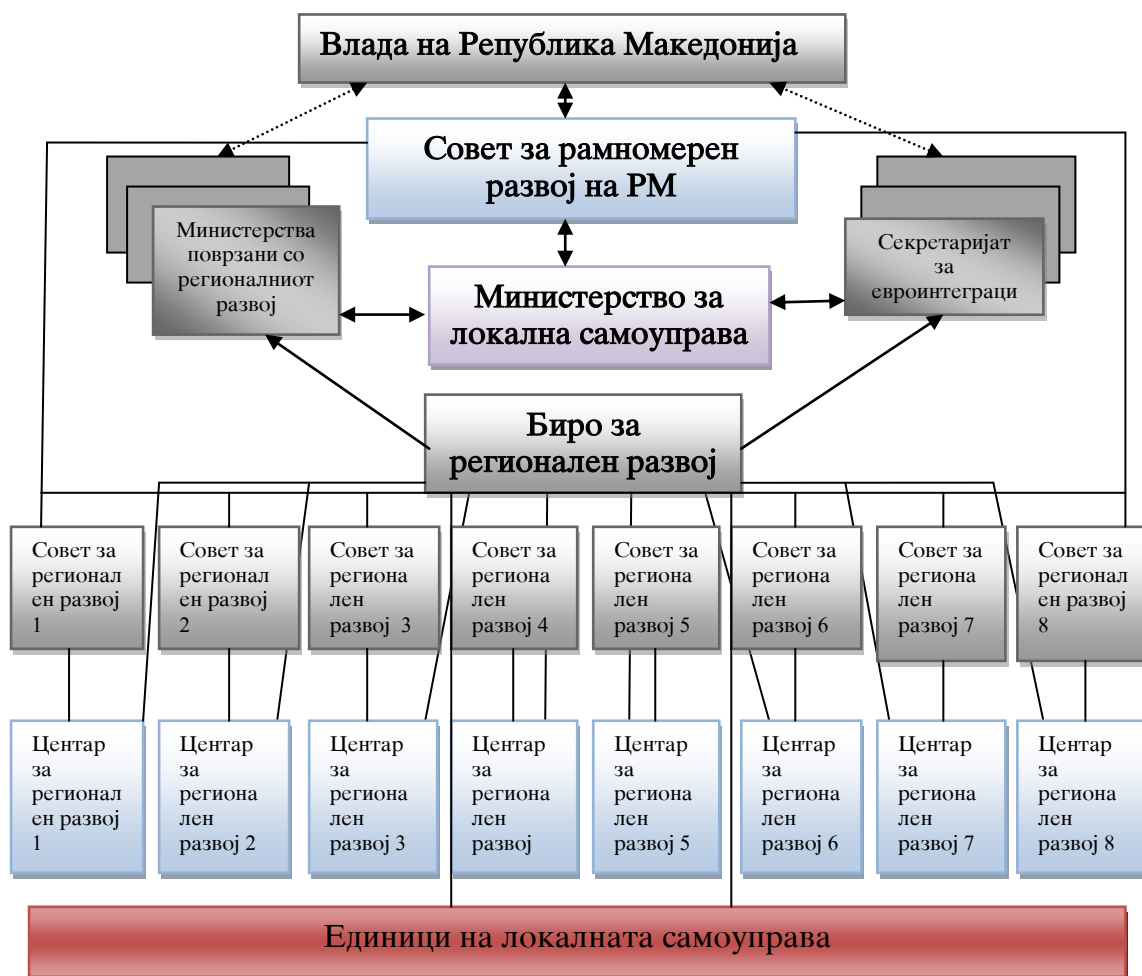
Влада на Република Македонија

Совет за рамномерен развој на РМ

Министерства поврзани со регионалниот развој

Секретаријат за евроинтеграци

Министерство за локална самоуправа

Биро за регионален развој

Совет за регионален развој 1

Совет за регионален развој 2

Совет за регионален развој 3

Совет за регионален развој 4

Совет за регионален развој 5

Совет за регионален развој 6

Совет за регионален развој 7

Совет за регионален развој 8

Центар за регионален развој 1

Центар за регионален развој 2

Центар за регионален развој 3

Центар за регионален развој

Центар за регионален развој 5

Центар за регионален развој 6

Центар за регионален развој 7

Центар за регионален развој 8

Единици на локалната самоуправа